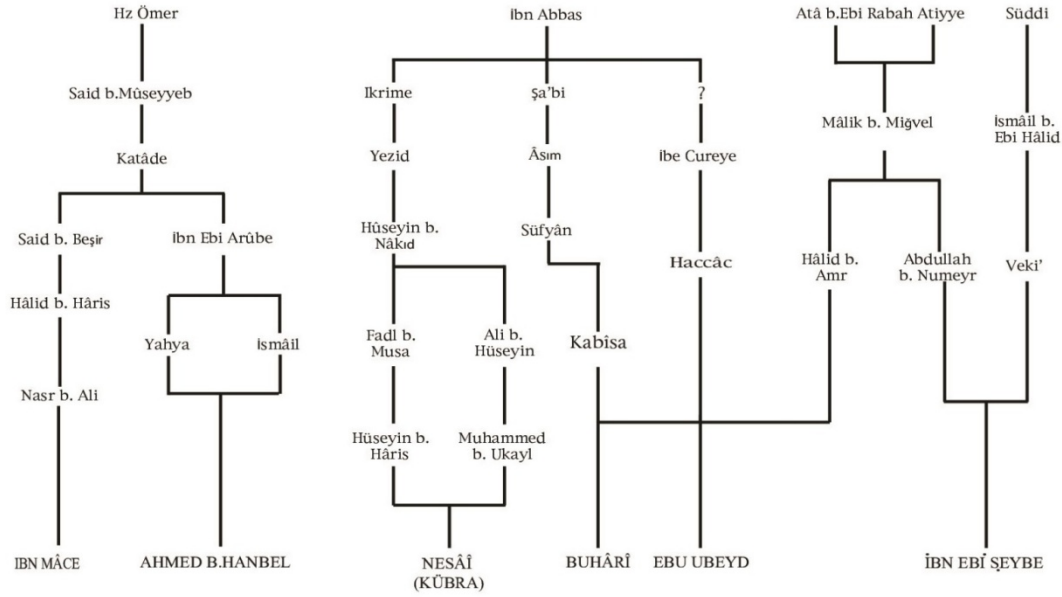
Hz Ömer

Said b.Müseyyeb

Katâde

Said b. Beşir

Hâlid b. Hâris

Nasr b. Ali

İbn Ebi Arûbe

Yahya

İsmâil

İbn Abbas

Ikrime

Yezid

Hüseyin b. Nâkıd

Fadl b. Musa

Hüseyin b. Hâris

Ali b. Hüseyin

Muhammed b. Ukayl

Şa'bi

Âsım

Süfyân

Kabîsa

?

İbe Cureye

Haccâc

Atâ b.Ebi Rabah Atiyye

Mâlik b. Miğvel

Hâlid b. Amr

Abdullah b. Numeyr

Süddi

İsmâil b. Ebi Hâlid

Veki'

IBN MÂCE

AHMED B.HANBEL

NESÂÎ (KÜBRA)

BUHÂRÎ

EBU UBEYD

İBN EBÎ ŞEYBE